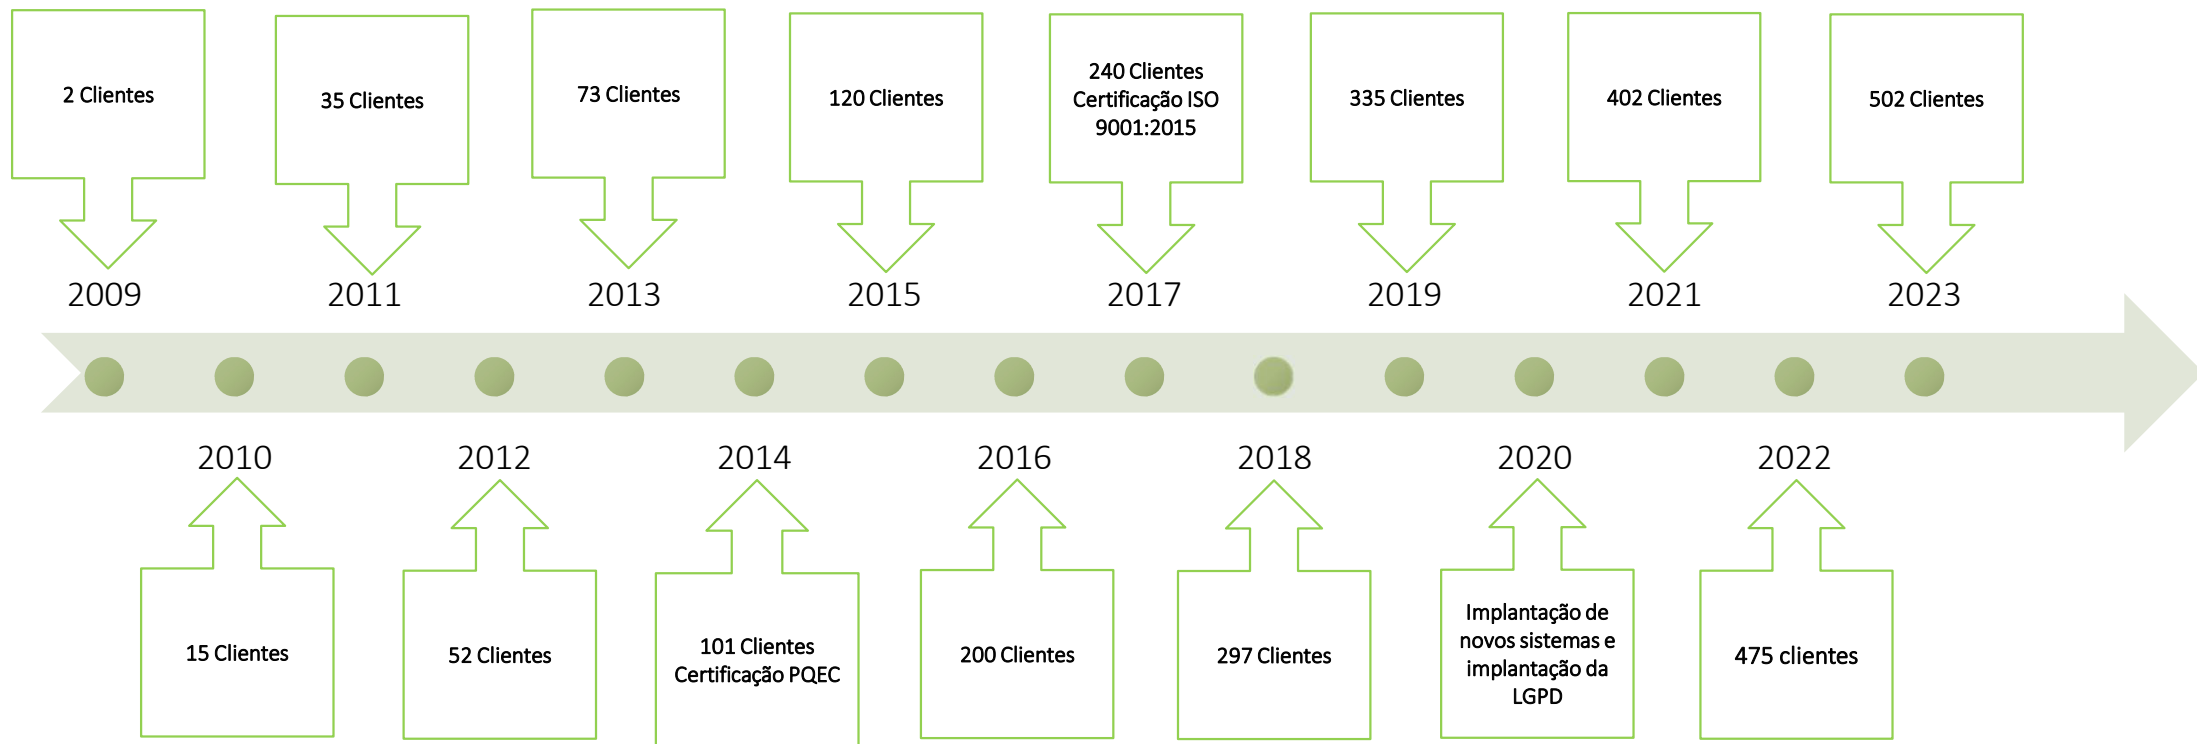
2 Clientes

2009

35 Clientes

2011

73 Clientes

2013

120 Clientes

2015

240 Clientes Certificação ISO 9001:2015

2017

335 Clientes

2019

402 Clientes

2021

502 Clientes

2023

2010

15 Clientes

2012

52 Clientes

2014

101 Clientes Certificação PQEC

2016

200 Clientes

2018

297 Clientes

2020

Implantação de novos sistemas e implantação da LGPD

2022

475 clientes